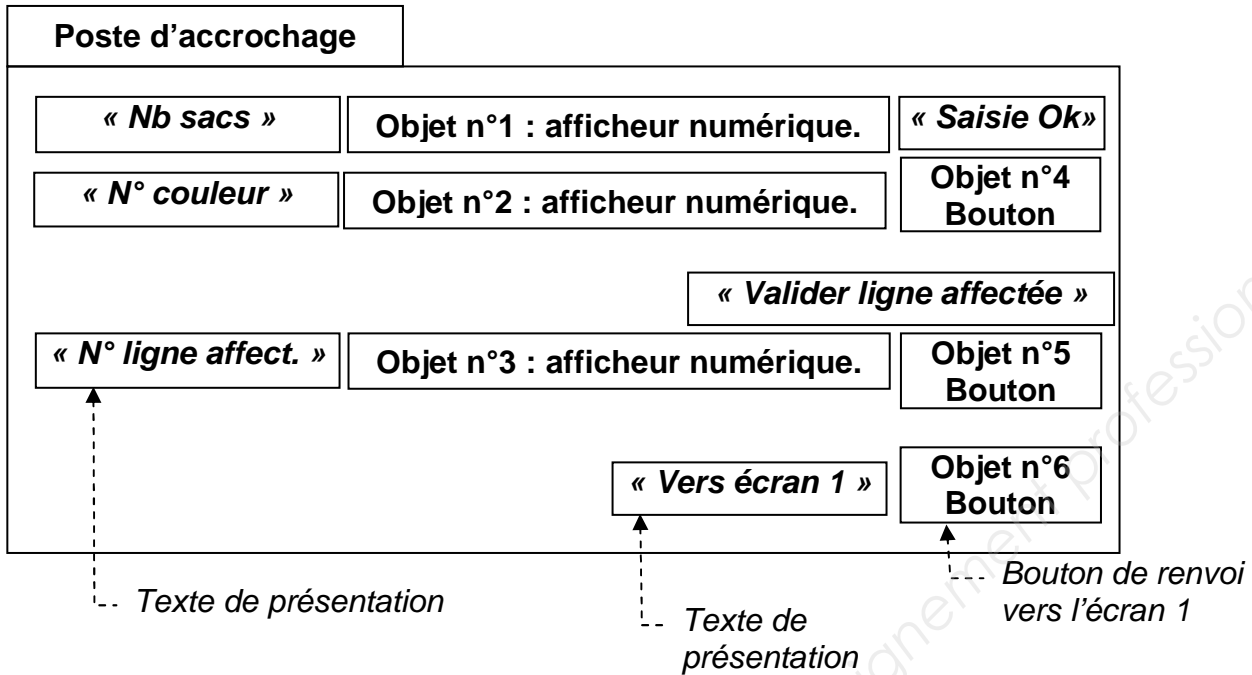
Poste d'accrochage

« Nb sacs »

Objet n°1 : afficheur numérique.

« Saisie Ok»

« N° couleur »

Objet n°2 : afficheur numérique.

Objet n°4 Bouton

« Valider ligne affectée »

« N° ligne affect. »

Objet n°3 : afficheur numérique.

Objet n°5 Bouton

« Vers écran 1 »

Objet n°6 Bouton

Texte de présentation

Texte de présentation

Bouton de renvoi vers l'écran 1